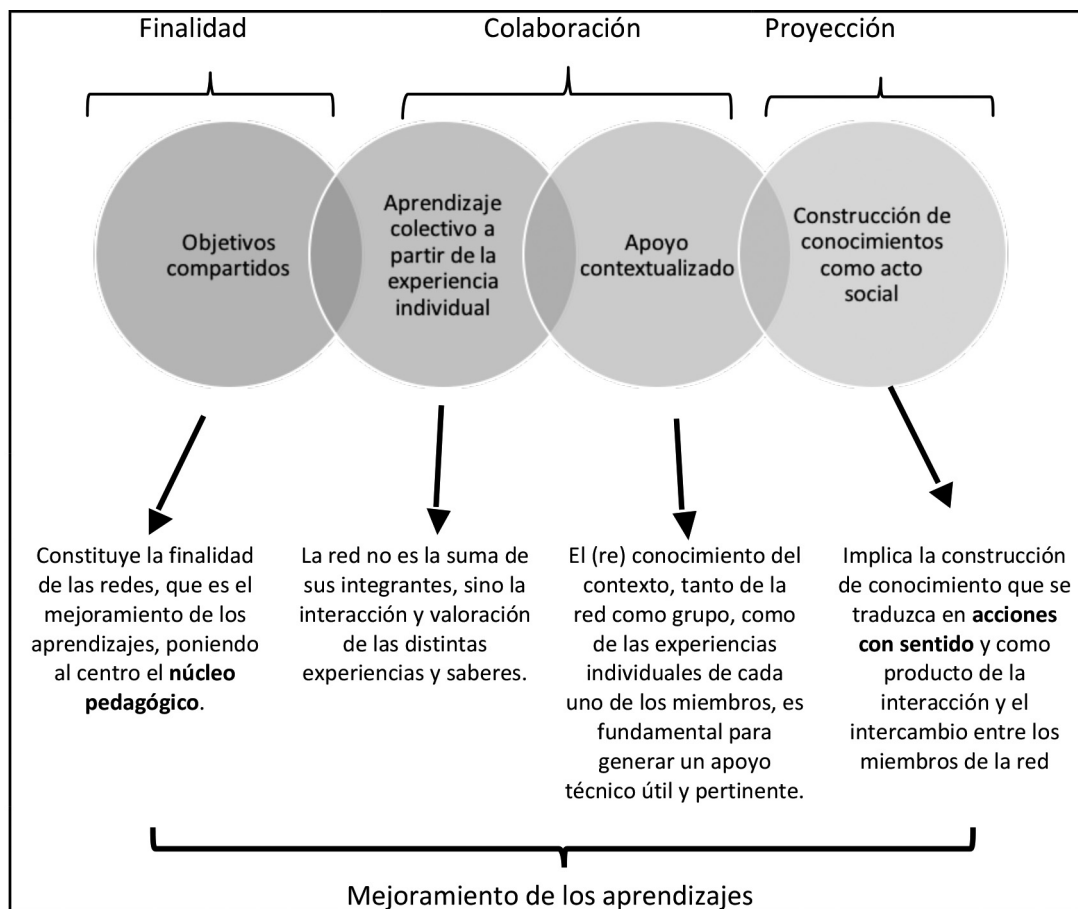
Finalidad

Colaboración

Proyección

Objetivos compartidos

Aprendizaje colectivo a partir de la experiencia individual

Apoyo contextualizado

Construcción de conocimientos como acto social

Constituye la finalidad de las redes, que es el mejoramiento de los aprendizajes, poniendo al centro el **núcleo pedagógico**.

La red no es la suma de sus integrantes, sino la interacción y valoración de las distintas experiencias y saberes.

El (re) conocimiento del contexto, tanto de la red como grupo, como de las experiencias individuales de cada uno de los miembros, es fundamental para generar un apoyo técnico útil y pertinente.

Implica la construcción de conocimiento que se traduzca en **acciones con sentido** y como producto de la interacción y el intercambio entre los miembros de la red

Mejoramiento de los aprendizajes